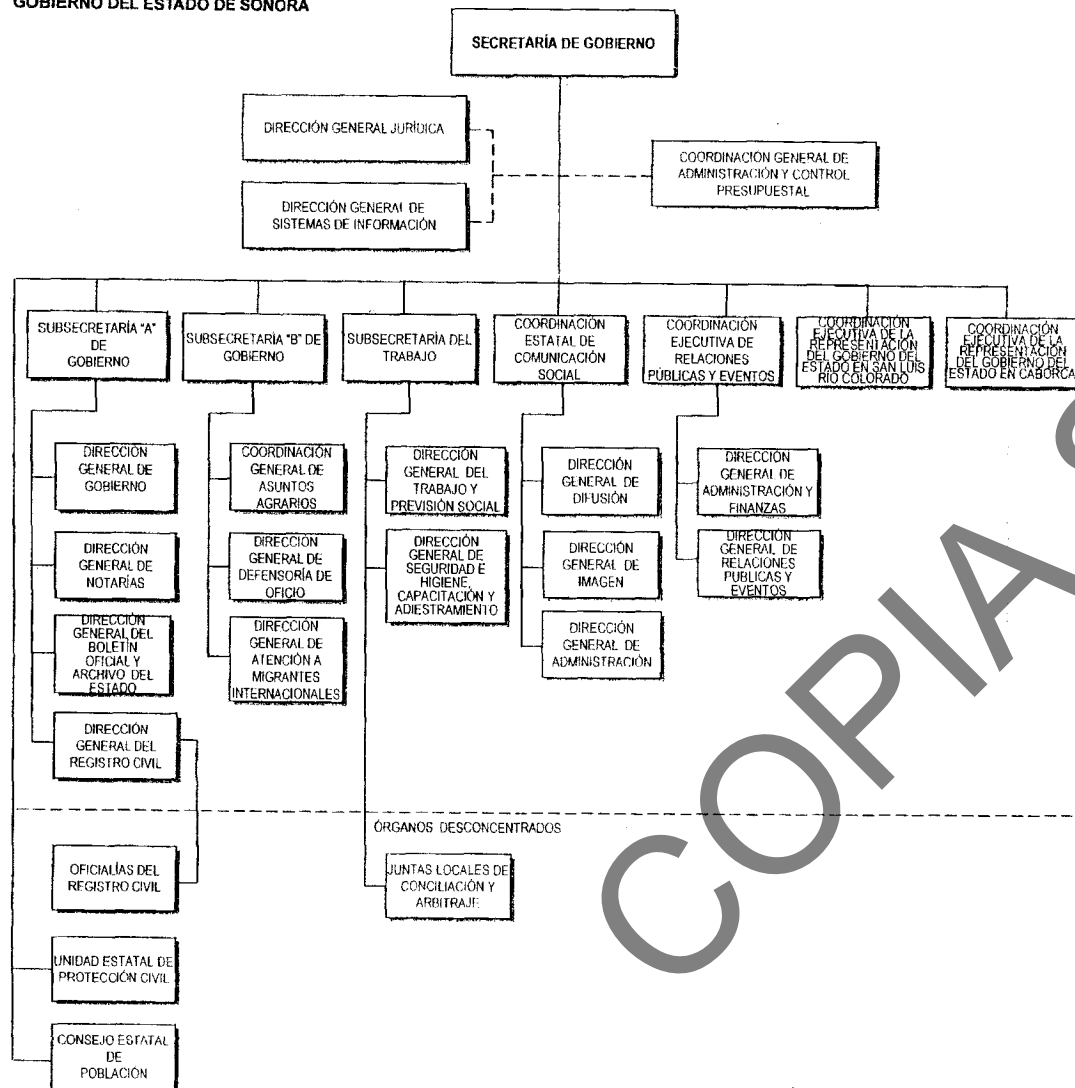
GOBIERNO DEL ESTADO DE SONORA

SECRETARÍA DE GOBIERNO

DIRECCIÓN GENERAL JURÍDICA

DIRECCIÓN GENERAL DE SISTEMAS DE INFORMACIÓN

COORDINACIÓN GENERAL DE ADMINISTRACIÓN Y CONTROL PRESUPUESTAL

SUBSECRETARÍA "A" DE GOBIERNO

SUBSECRETARÍA "B" DE GOBIERNO

SUBSECRETARÍA DEL TRABAJO

COORDINACIÓN ESTATAL DE COMUNICACIÓN SOCIAL

COORDINACIÓN EJECUTIVA DE RELACIONES PÚBLICAS Y EVENTOS

COORDINACIÓN EJECUTIVA DE LA REPRESENTACIÓN DEL GOBIERNO DEL ESTADO EN SAN LUIS RÍO COLORADO

COORDINACIÓN EJECUTIVA DE LA REPRESENTACIÓN DEL GOBIERNO DEL ESTADO EN CABORCA

DIRECCIÓN GENERAL DE GOBIERNO

DIRECCIÓN GENERAL DE NOTARÍAS

DIRECCIÓN GENERAL DEL BOLETÍN OFICIAL Y ARCHIVO DEL ESTADO

DIRECCIÓN GENERAL DEL REGISTRO CIVIL

COORDINACIÓN GENERAL DE ASUNTOS AGRARIOS

DIRECCIÓN GENERAL DE DEFENSORÍA DE OFICIO

DIRECCIÓN GENERAL DE ATENCIÓN A MIGRANTES INTERNACIONALES

DIRECCIÓN GENERAL DEL TRABAJO Y PREVISIÓN SOCIAL

DIRECCIÓN GENERAL DE SEGURIDAD E HIGIENE, CAPACITACIÓN Y ADIESTRAMIENTO

DIRECCIÓN GENERAL DE DIFUSIÓN

DIRECCIÓN GENERAL DE IMAGEN

DIRECCIÓN GENERAL DE ADMINISTRACIÓN

DIRECCIÓN GENERAL DE ADMINISTRACIÓN Y FINANZAS

DIRECCIÓN GENERAL DE RELACIONES PUBLICAS Y EVENTOS

ÓRGANOS DESCONCENTRADOS

OFICIALÍAS DEL REGISTRO CIVIL

JUNTAS LOCALES DE CONCILIACIÓN Y ARBITRAJE

UNIDAD ESTATAL DE PROTECCIÓN CIVIL

CONSEJO ESTATAL DE POBLACIÓN

COPIA